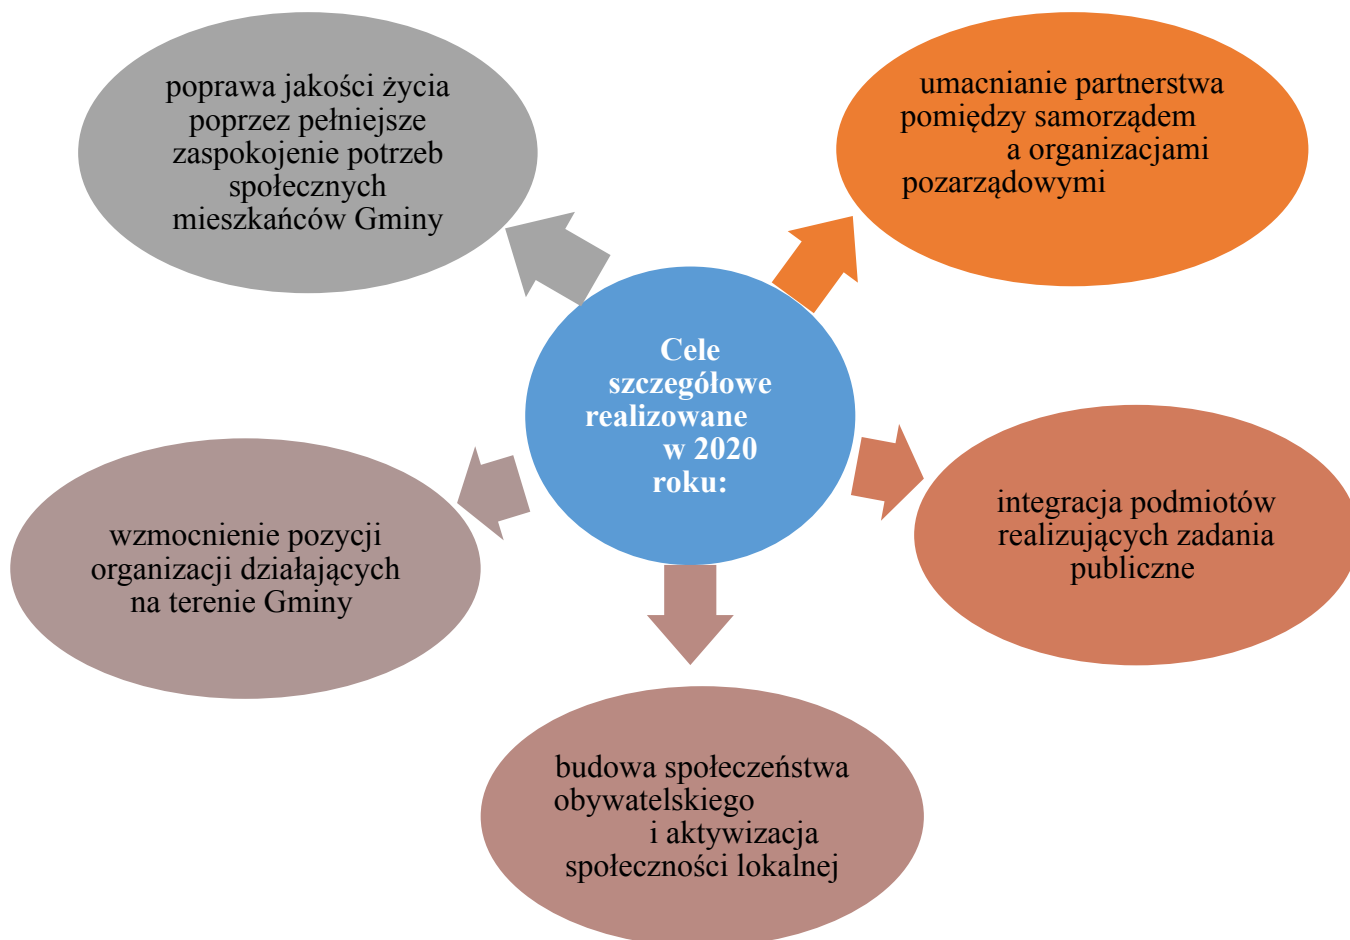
Cele szczegółowe realizowane w 2020 roku:

poprawa jakości życia poprzez pełniejsze zaspokojenie potrzeb społecznych mieszkańców Gminy

umacnianie partnerstwa pomiędzy samorządem a organizacjami pozarządowymi

integracja podmiotów realizujących zadania publiczne

budowa społeczeństwa obywatelskiego i aktywizacja społeczności lokalnej

wzmocnienie pozycji organizacji działających na terenie Gminy